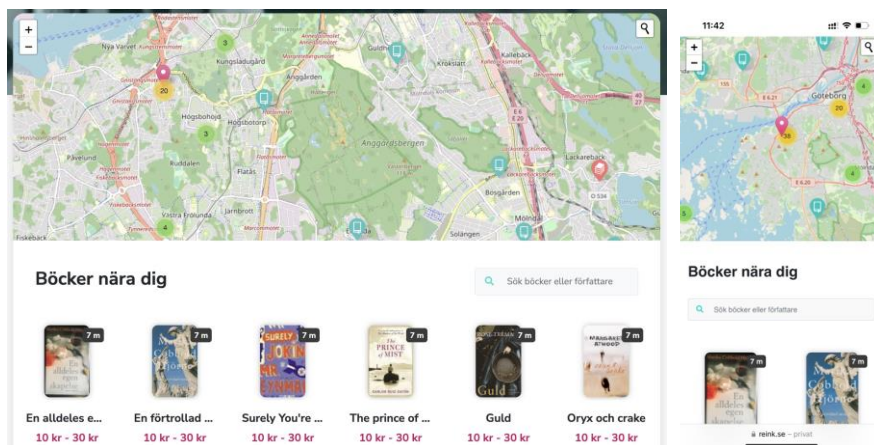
+
−
Nya Varvet
Kungsladugård
Anggården
Guldheden
Kålltorp
Kallebäck
Högsbohöjd
Högsbotorp
Änggårdsbergen
Påvelund
Ruddalen
Flatås
Lackarebäck
Västra Frölunda
Järnbrott
Bö­sgården
Mölndal
Solängen
Fiskebäck
E 6
E 20
40
27
20
3
3
4

Böcker nära dig

Sök böcker eller författare

7 m
En alldeles e...
10 kr - 30 kr

7 m
En förtrollad ...
10 kr - 30 kr

7 m
Surely You're ...
10 kr - 30 kr

7 m
The prince of ...
10 kr - 30 kr

7 m
Guld
10 kr - 30 kr

7 m
Oryx och crake
10 kr - 30 kr

11:42
+
−
Göteborg
38
20
4
5

Böcker nära dig

Sök böcker eller författare

7 m
7 m

reink.se – privat